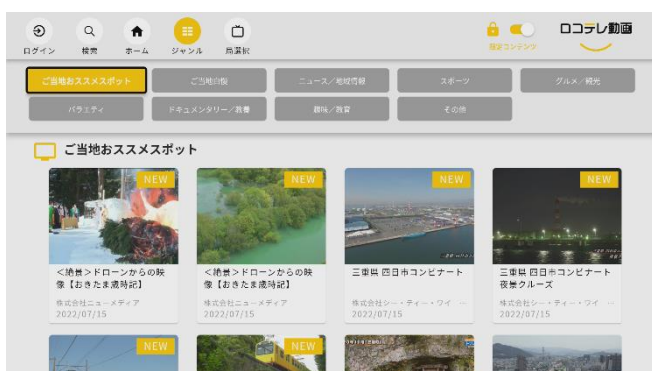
ログイン 検索 ホーム ジャンル 局選択

限定コンテンツ

ロコテレ動画

ご当地おススメスポット
ご当地自慢
ニュース／地域情報
スポーツ
グルメ／観光
バラエティ
ドキュメンタリー／教養
趣味／教育
その他

ご当地おススメスポット

NEW
＜絶景＞ドローンからの映像【おきたま歳時記】
株式会社ニューメディア
2022/07/15

NEW
＜絶景＞ドローンからの映像【おきたま歳時記】
株式会社ニューメディア
2022/07/15

NEW
三重県 四日市コンビナート
株式会社シー・ティー・ワイ …
2022/07/15

NEW
三重県 四日市コンビナート夜景クルーズ
株式会社シー・ティー・ワイ …
2022/07/15

NEW

NEW